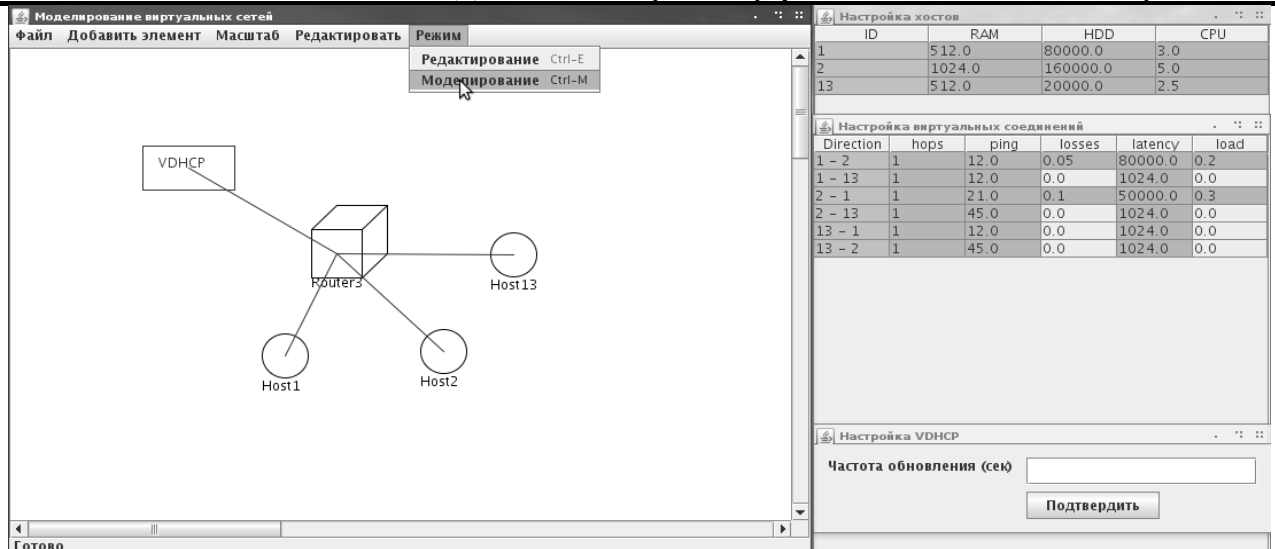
Моделирование виртуальных сетей

Файл Добавить элемент Масштаб Редактировать Режим

Редактирование Ctrl-E
Моделирование Ctrl-M

VDHCP

Router3

Host13

Host1

Host2

Готово

Настройка хостов

| ID | RAM | HDD | CPU |
|---|---|---|---|
| 1 | 512.0 | 80000.0 | 3.0 |
| 2 | 1024.0 | 160000.0 | 5.0 |
| 13 | 512.0 | 20000.0 | 2.5 |

Настройка виртуальных соединений

| Direction | hops | ping | losses | latency | load |
|---|---|---|---|---|---|
| 1 – 2 | 1 | 12.0 | 0.05 | 80000.0 | 0.2 |
| 1 – 13 | 1 | 12.0 | 0.0 | 1024.0 | 0.0 |
| 2 – 1 | 1 | 21.0 | 0.1 | 50000.0 | 0.3 |
| 2 – 13 | 1 | 45.0 | 0.0 | 1024.0 | 0.0 |
| 13 – 1 | 1 | 12.0 | 0.0 | 1024.0 | 0.0 |
| 13 – 2 | 1 | 45.0 | 0.0 | 1024.0 | 0.0 |

Настройка VDHCP

Частота обновления (сек)

Подтвердить